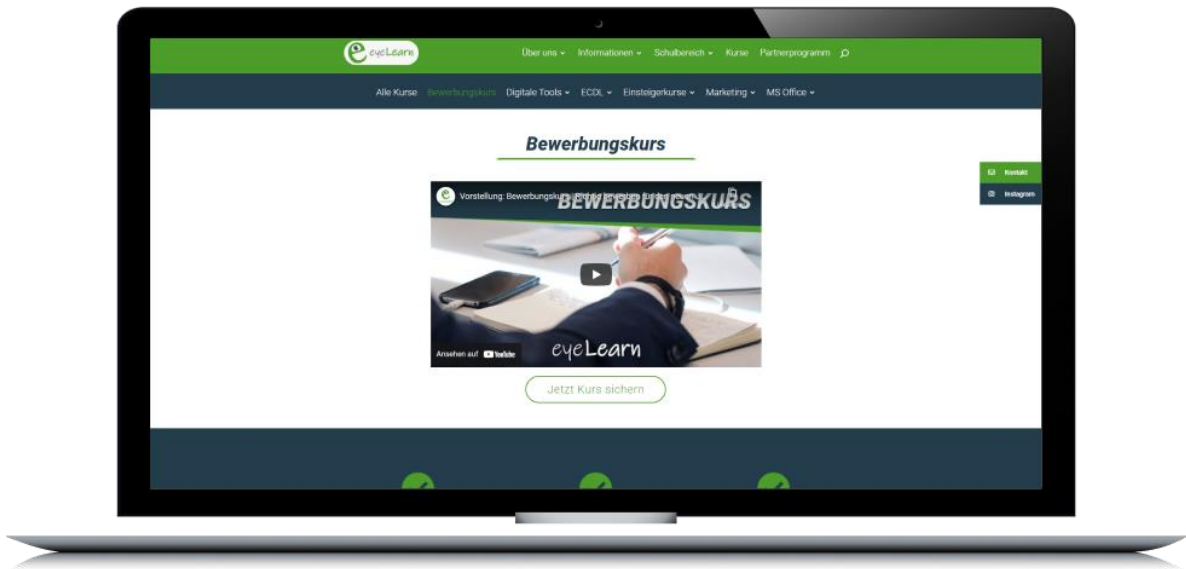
eyeLearn

Über uns Informationen Schulbereich Kurse Partnerprogramm

Alle Kurse Bewerbungskurs Digitale Tools ECDL Einsteigerkurse Marketing MS Office

Bewerbungskurs

Kontakt
Instagram

Vorstellung: Bewerbungskurs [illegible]

BEWERBUNGSKURS

eyeLearn

Ansehen auf YouTube

Jetzt Kurs sichern